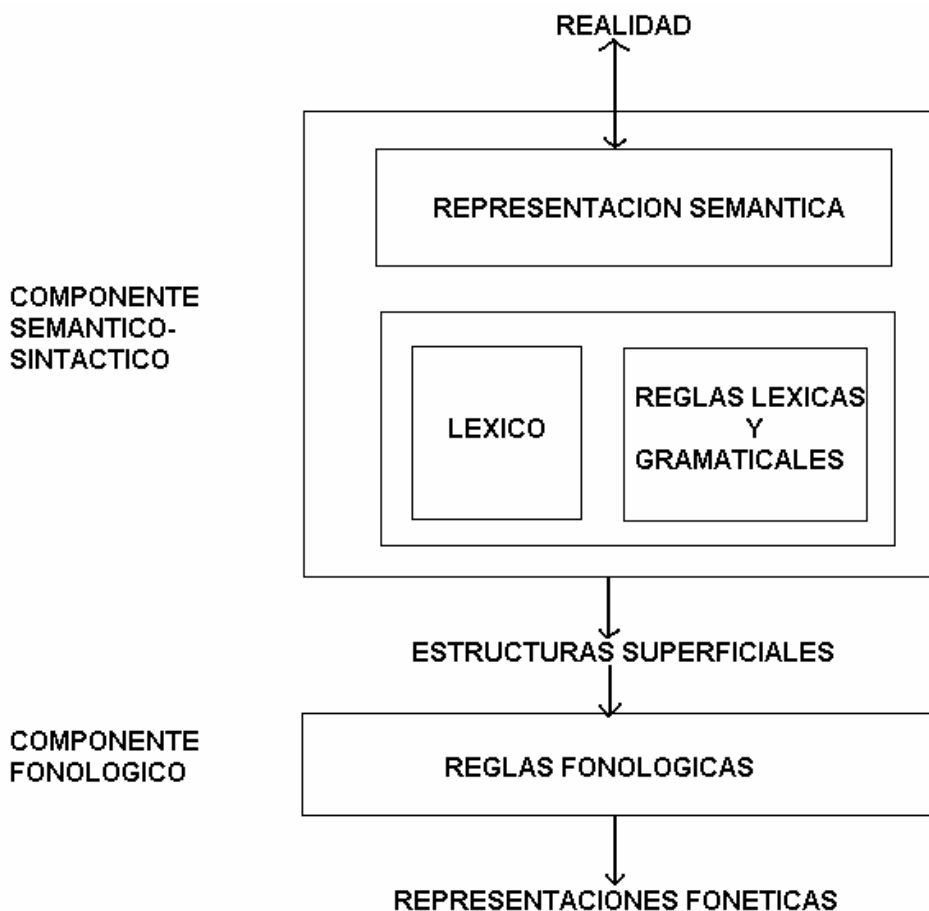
REALIDAD

REPRESENTACION SEMANTICA

COMPONENTE SEMANTICO-SINTACTICO

LEXICO

REGLAS LEXICAS Y GRAMATICALES

ESTRUCTURAS SUPERFICIALES

COMPONENTE FONOLOGICO

REGLAS FONOLOGICAS

REPRESENTACIONES FONETICAS